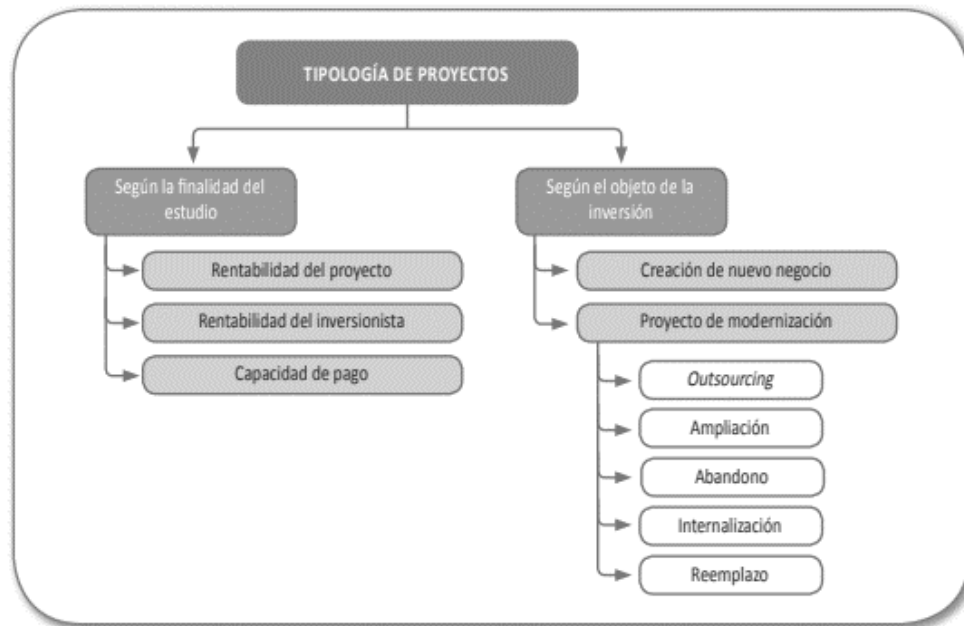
TIPOLOGÍA DE PROYECTOS

Según la finalidad del estudio

Rentabilidad del proyecto

Rentabilidad del inversionista

Capacidad de pago

Según el objeto de la inversión

Creación de nuevo negocio

Proyecto de modernización

Outsourcing

Ampliación

Abandono

Internalización

Reemplazo